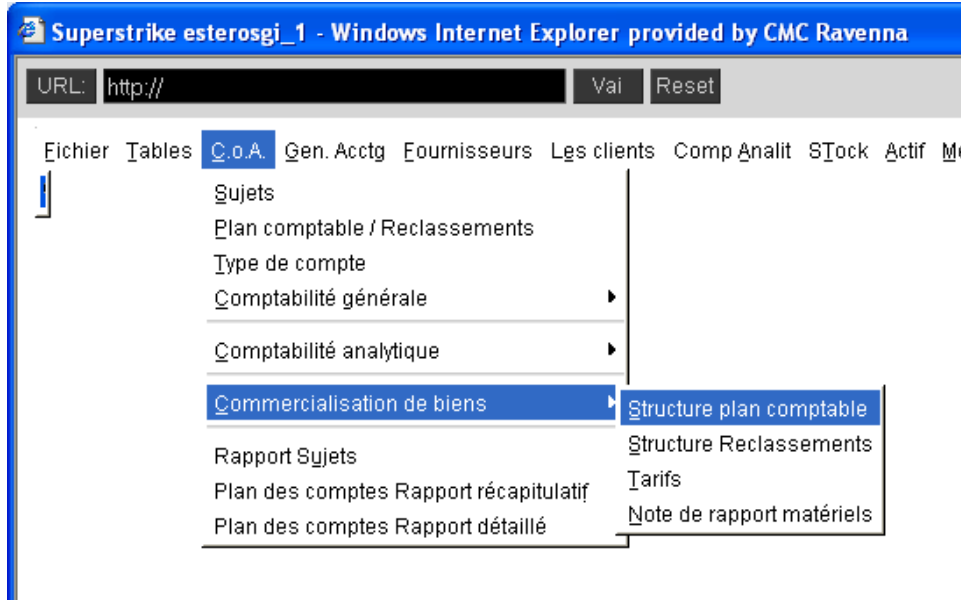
Superstrike esterosgi_1 - Windows Internet Explorer provided by CMC Ravenna

URL: http:// Vai Reset

Fichier Tables C.o.A. Gen. Acctg Fournisseurs Les clients Comp Analit STock Actif M

Sujets
Plan comptable / Reclassements
Type de compte
Comptabilité générale
Comptabilité analytique
Commercialisation de biens
Rapport Sujets
Plan des comptes Rapport récapitulatif
Plan des comptes Rapport détaillé

Structure plan comptable
Structure Reclassements
Tarifs
Note de rapport matériels